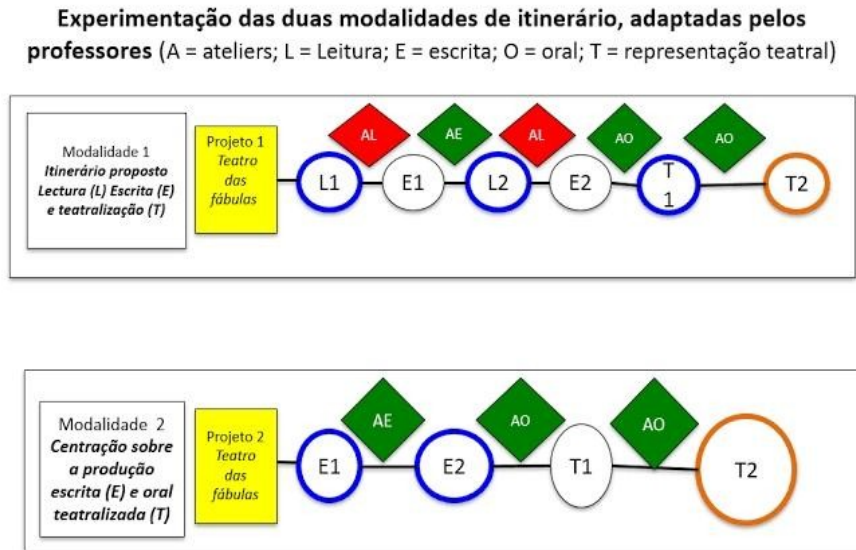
**Experimentação das duas modalidades de itinerário, adaptadas pelos professores** (A = ateliers; L = Leitura; E = escrita; O = oral; T = representação teatral)

Modalidade 1
*Itinerário proposto Lectura (L) Escrita (E) e teatralização (T)*

Projeto 1
*Teatro das fábulas*

AL
AE
AL
AO
AO

L1
E1
L2
E2
T
1
T2

Modalidade 2
*Centração sobre a produção escrita (E) e oral teatralizada (T)*

Projeto 2
*Teatro das fábulas*

AE
AO
AO

E1
E2
T1
T2